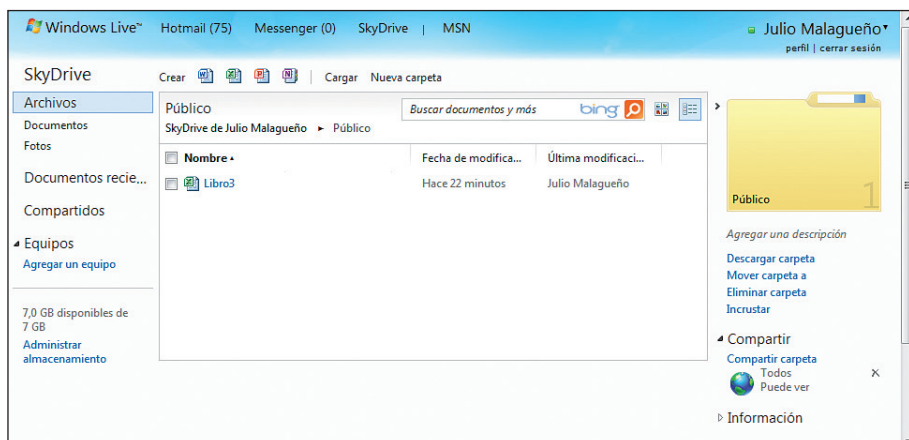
Windows Live™ Hotmail (75) Messenger (0) SkyDrive | MSN

Julio Malagueño
perfil | cerrar sesión

SkyDrive

Crear Cargar Nueva carpeta

Archivos
Documentos
Fotos

Documentos recie...

Compartidos

Equipos
Agregar un equipo

7,0 GB disponibles de 7 GB
Administrar almacenamiento

Público
SkyDrive de Julio Malagueño ▸ Público

Buscar documentos y más bing

| Nombre | Fecha de modifica... | Última modificaci... |
|---|---|---|
| Libro3 | Hace 22 minutos | Julio Malagueño |

Público 1

Agregar una descripción

Descargar carpeta
Mover carpeta a
Eliminar carpeta
Incrustar

Compartir
Compartir carpeta
Todos
Puede ver

Información